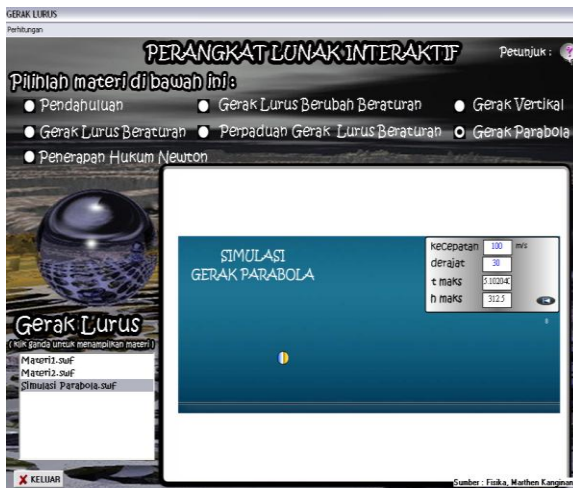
GERAK LURUS

Perhitungan

PERANGKAT LUNAK INTERAKTIF

Petunjuk :

Pilihlah materi di bawah ini :

Pendahuluan

Gerak Lurus Berubah Beraturan

Gerak Vertikal

Gerak Lurus Beraturan

Perpaduan Gerak Lurus Beraturan

Gerak Parabola

Penerapan Hukum Newton

SIMULASI
GERAK PARABOLA

Kecepatan 100 m/s

derajat 30

t maks 5.10204C

h maks 312.5

Gerak Lurus

( Klik ganda untuk menampilkan materi )

Materi1.swf
Materi2.swf
Simulasi Parabola.swf

KELUAR

Sumber : Fisika, Marthen Kanginan